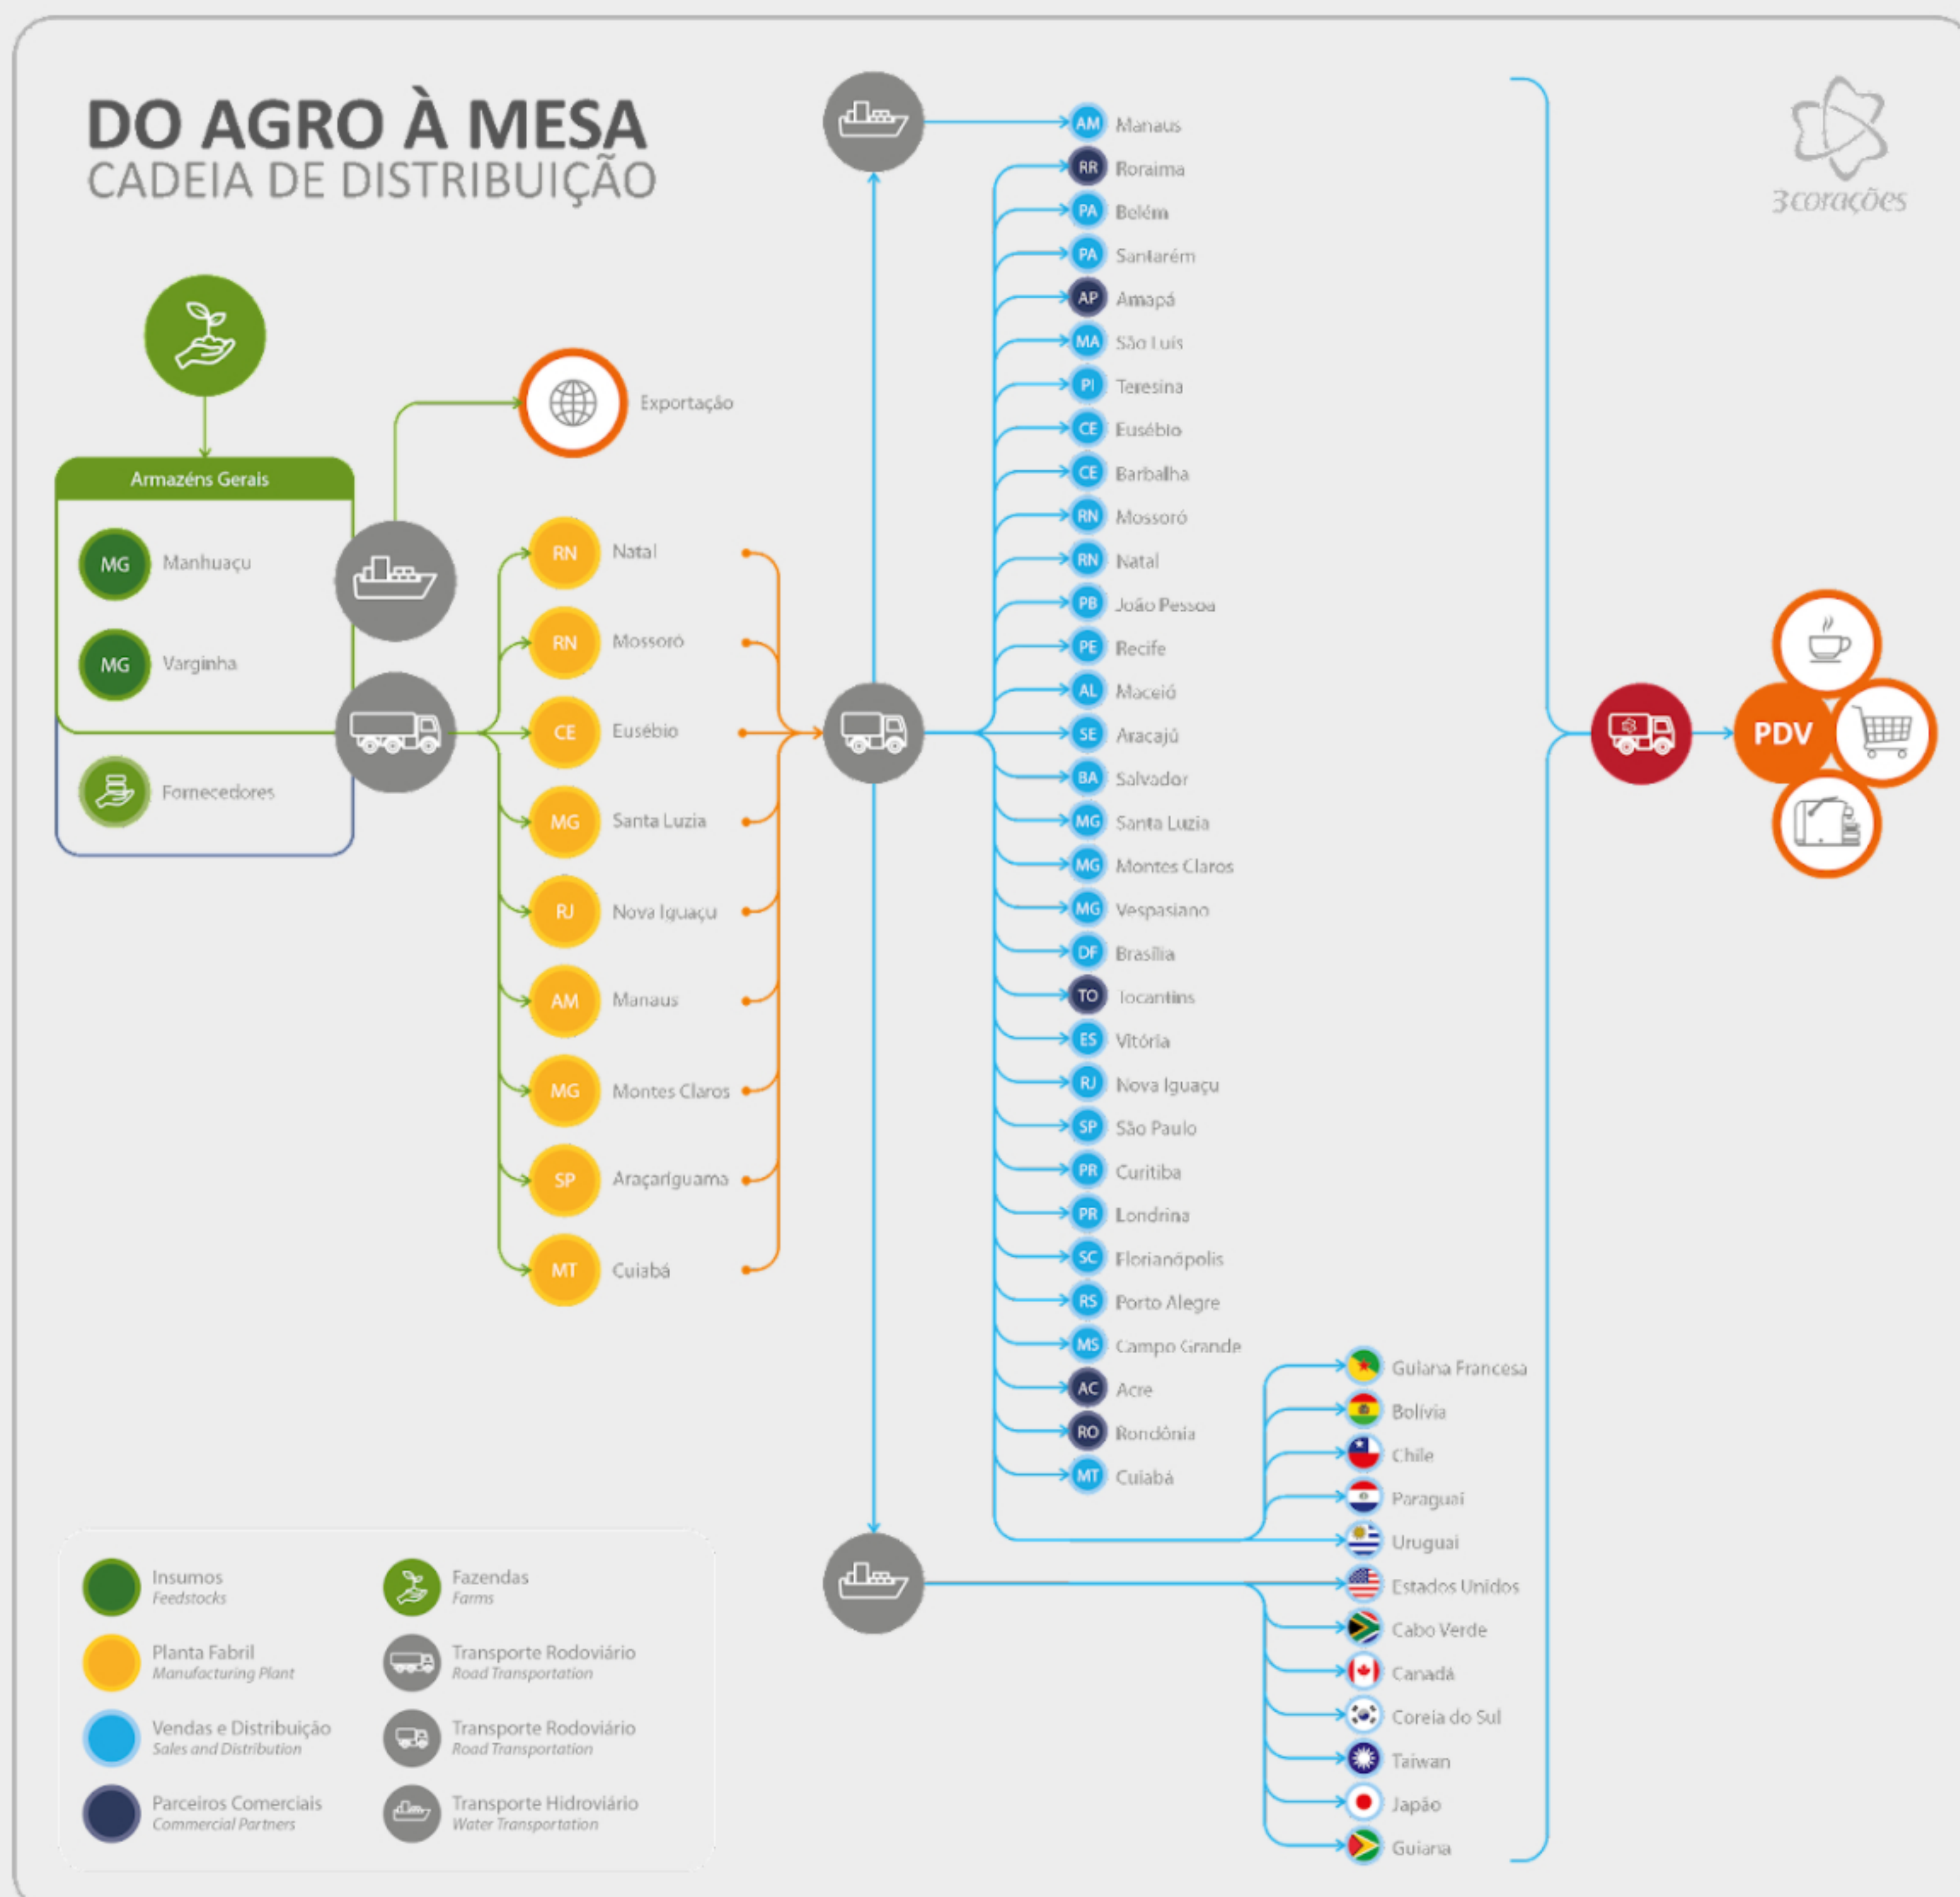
DO AGRO À MESA
CADEIA DE DISTRIBUIÇÃO

3corações

Armazéns Gerais
MG Manhuaçu
MG Varginha
Fornecedores

Exportação

RN Natal
RN Mossoró
CE Eusébio
MG Santa Luzia
RJ Nova Iguaçu
AM Manaus
MG Montes Claros
SP Araçariguama
MT Cuiabá

AM Manaus
RR Roraima
PA Belém
PA Santarém
AP Amapá
MA São Luís
PI Teresina
CE Eusébio
CE Barbalha
RN Mossoró
RN Natal
PB João Pessoa
PE Recife
AL Maceió
SE Aracajú
BA Salvador
MG Santa Luzia
MG Montes Claros
MG Vespasiano
DF Brasília
TO Tocantins
ES Vitória
RJ Nova Iguaçu
SP São Paulo
PR Curitiba
PR Londrina
SC Florianópolis
RS Porto Alegre
MS Campo Grande
AC Acre
RO Rondônia
MT Cuiabá

Guiana Francesa
Bolívia
Chile
Paraguai
Uruguai
Estados Unidos
Cabo Verde
Canadá
Coreia do Sul
Taiwan
Japão
Guiana

PDV

Insumos
Feedstocks
Fazendas
Farms
Planta Fabril
Manufacturing Plant
Transporte Rodoviário
Road Transportation
Vendas e Distribuição
Sales and Distribution
Transporte Rodoviário
Road Transportation
Parceiros Comerciais
Commercial Partners
Transporte Hidroviário
Water Transportation